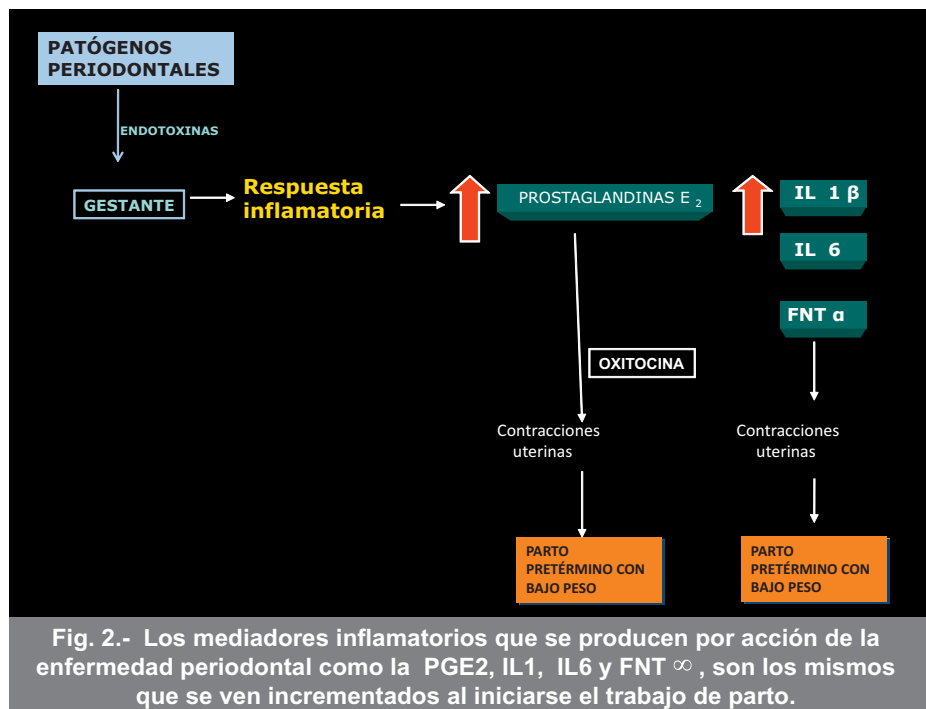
PATÓGENOS PERIODONTALES

ENDOTOXINAS

GESTANTE

Respuesta inflamatoria

PROSTAGLANDINAS E $_2$

IL 1 β

IL 6

FNT α

OXITOCINA

Contracciones uterinas

Contracciones uterinas

PARTO PRETÉRMINO CON BAJO PESO

PARTO PRETÉRMINO CON BAJO PESO

Fig. 2.- Los mediadores inflamatorios que se producen por acción de la enfermedad periodontal como la PGE2, IL1, IL6 y FNT $\infty$ , son los mismos que se ven incrementados al iniciarse el trabajo de parto.